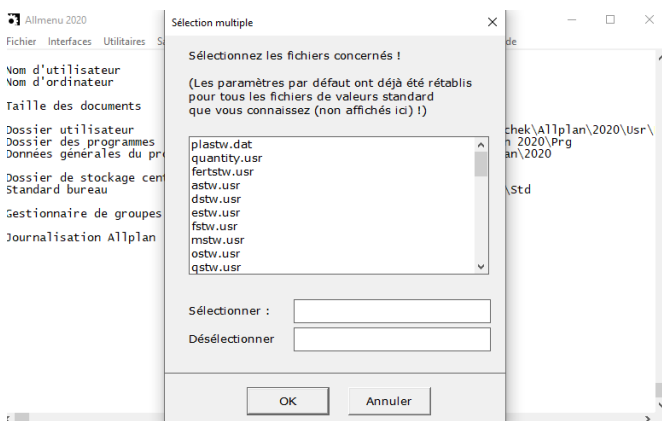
Allmenu 2020
Fichier Interfaces Utilitaires S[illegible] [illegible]de

Nom d'utilisateur
Nom d'ordinateur

Taille des documents

Dossier utilisateur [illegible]chek\Allplan\2020\Usr\
Dossier des programmes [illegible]n 2020\Prg
Données générales du pr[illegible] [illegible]an\2020

Dossier de stockage cen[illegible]
Standard bureau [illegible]\Std

Gestionnaire de groupes

Journalisation Allplan

Sélection multiple ×

Sélectionnez les fichiers concernés !

(Les paramètres par défaut ont déjà été rétablis pour tous les fichiers de valeurs standard que vous connaissez (non affichés ici) !)

plastw.dat
quantity.usr
fertstw.usr
astw.usr
dstw.usr
estw.usr
fstw.usr
mstw.usr
ostw.usr
qstw.usr

Sélectionner :
Désélectionner

OK Annuler